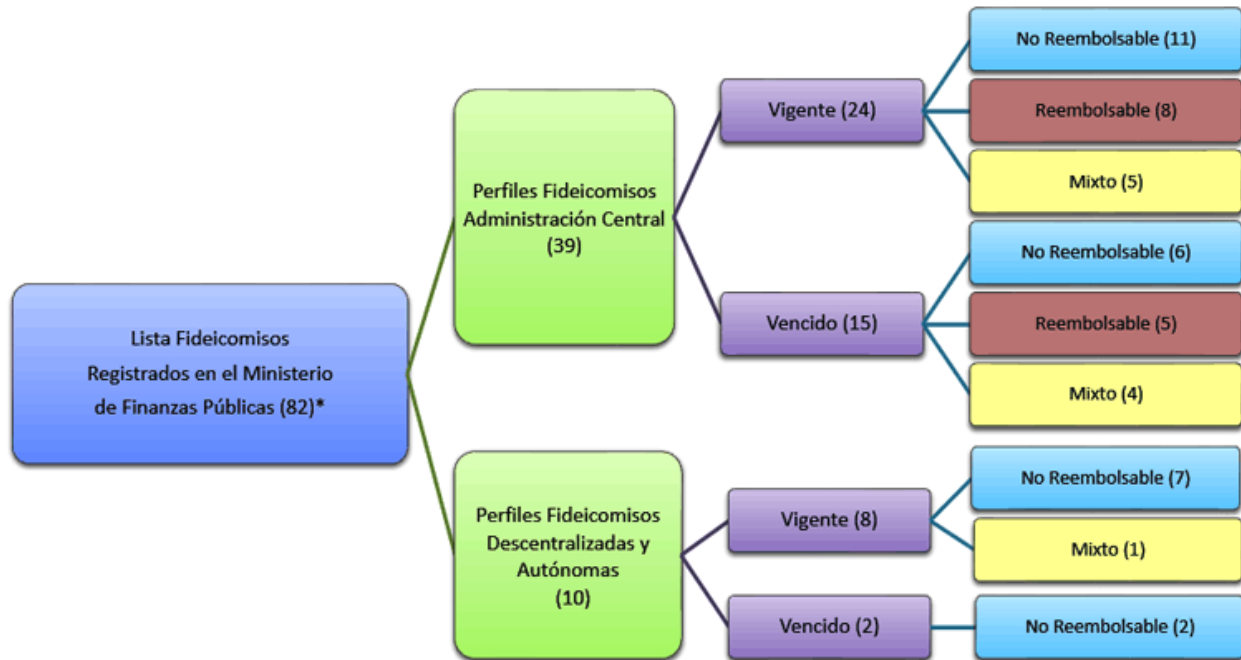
Lista Fideicomisos Registrados en el Ministerio de Finanzas Públicas (82)*

Perfiles Fideicomisos Administración Central (39)

Vigente (24)

No Reembolsable (11)

Reembolsable (8)

Mixto (5)

Vencido (15)

No Reembolsable (6)

Reembolsable (5)

Mixto (4)

Perfiles Fideicomisos Descentralizadas y Autónomas (10)

Vigente (8)

No Reembolsable (7)

Mixto (1)

Vencido (2)

No Reembolsable (2)